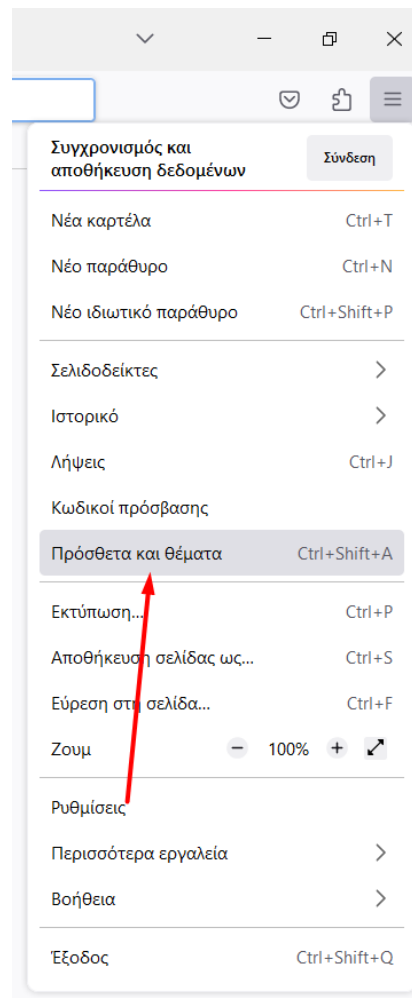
Συγχρονισμός και αποθήκευση δεδομένων
Σύνδεση

Νέα καρτέλα Ctrl+T
Νέο παράθυρο Ctrl+N
Νέο ιδιωτικό παράθυρο Ctrl+Shift+P

Σελιδοδείκτες
Ιστορικό
Λήψεις Ctrl+J
Κωδικοί πρόσβασης
Πρόσθετα και θέματα Ctrl+Shift+A

Εκτύπωση... Ctrl+P
Αποθήκευση σελίδας ως... Ctrl+S
Εύρεση στη σελίδα... Ctrl+F
Ζουμ − 100% +

Ρυθμίσεις
Περισσότερα εργαλεία
Βοήθεια

Έξοδος Ctrl+Shift+Q